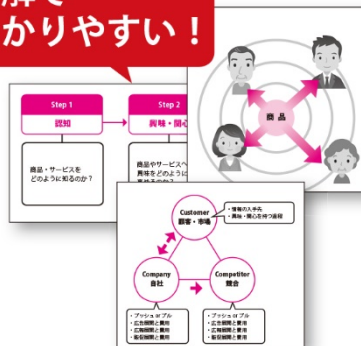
解で
かりやすい！

Step 1
認知

Step 2
興味・関心

商品・サービスを
どのように知るのか？

商品やサービスへ
興味をどのように

商品

Customer
顧客・市場

・情報の入手元
・興味・関心を持つ価値

Company
自社

Competitor
競合

・プッシュ・プル
・広告展開と費用
・広報展開と費用
・販促展開と費用

・プッシュ・プル
・広告展開と費用
・広報展開と費用
・販促展開と費用